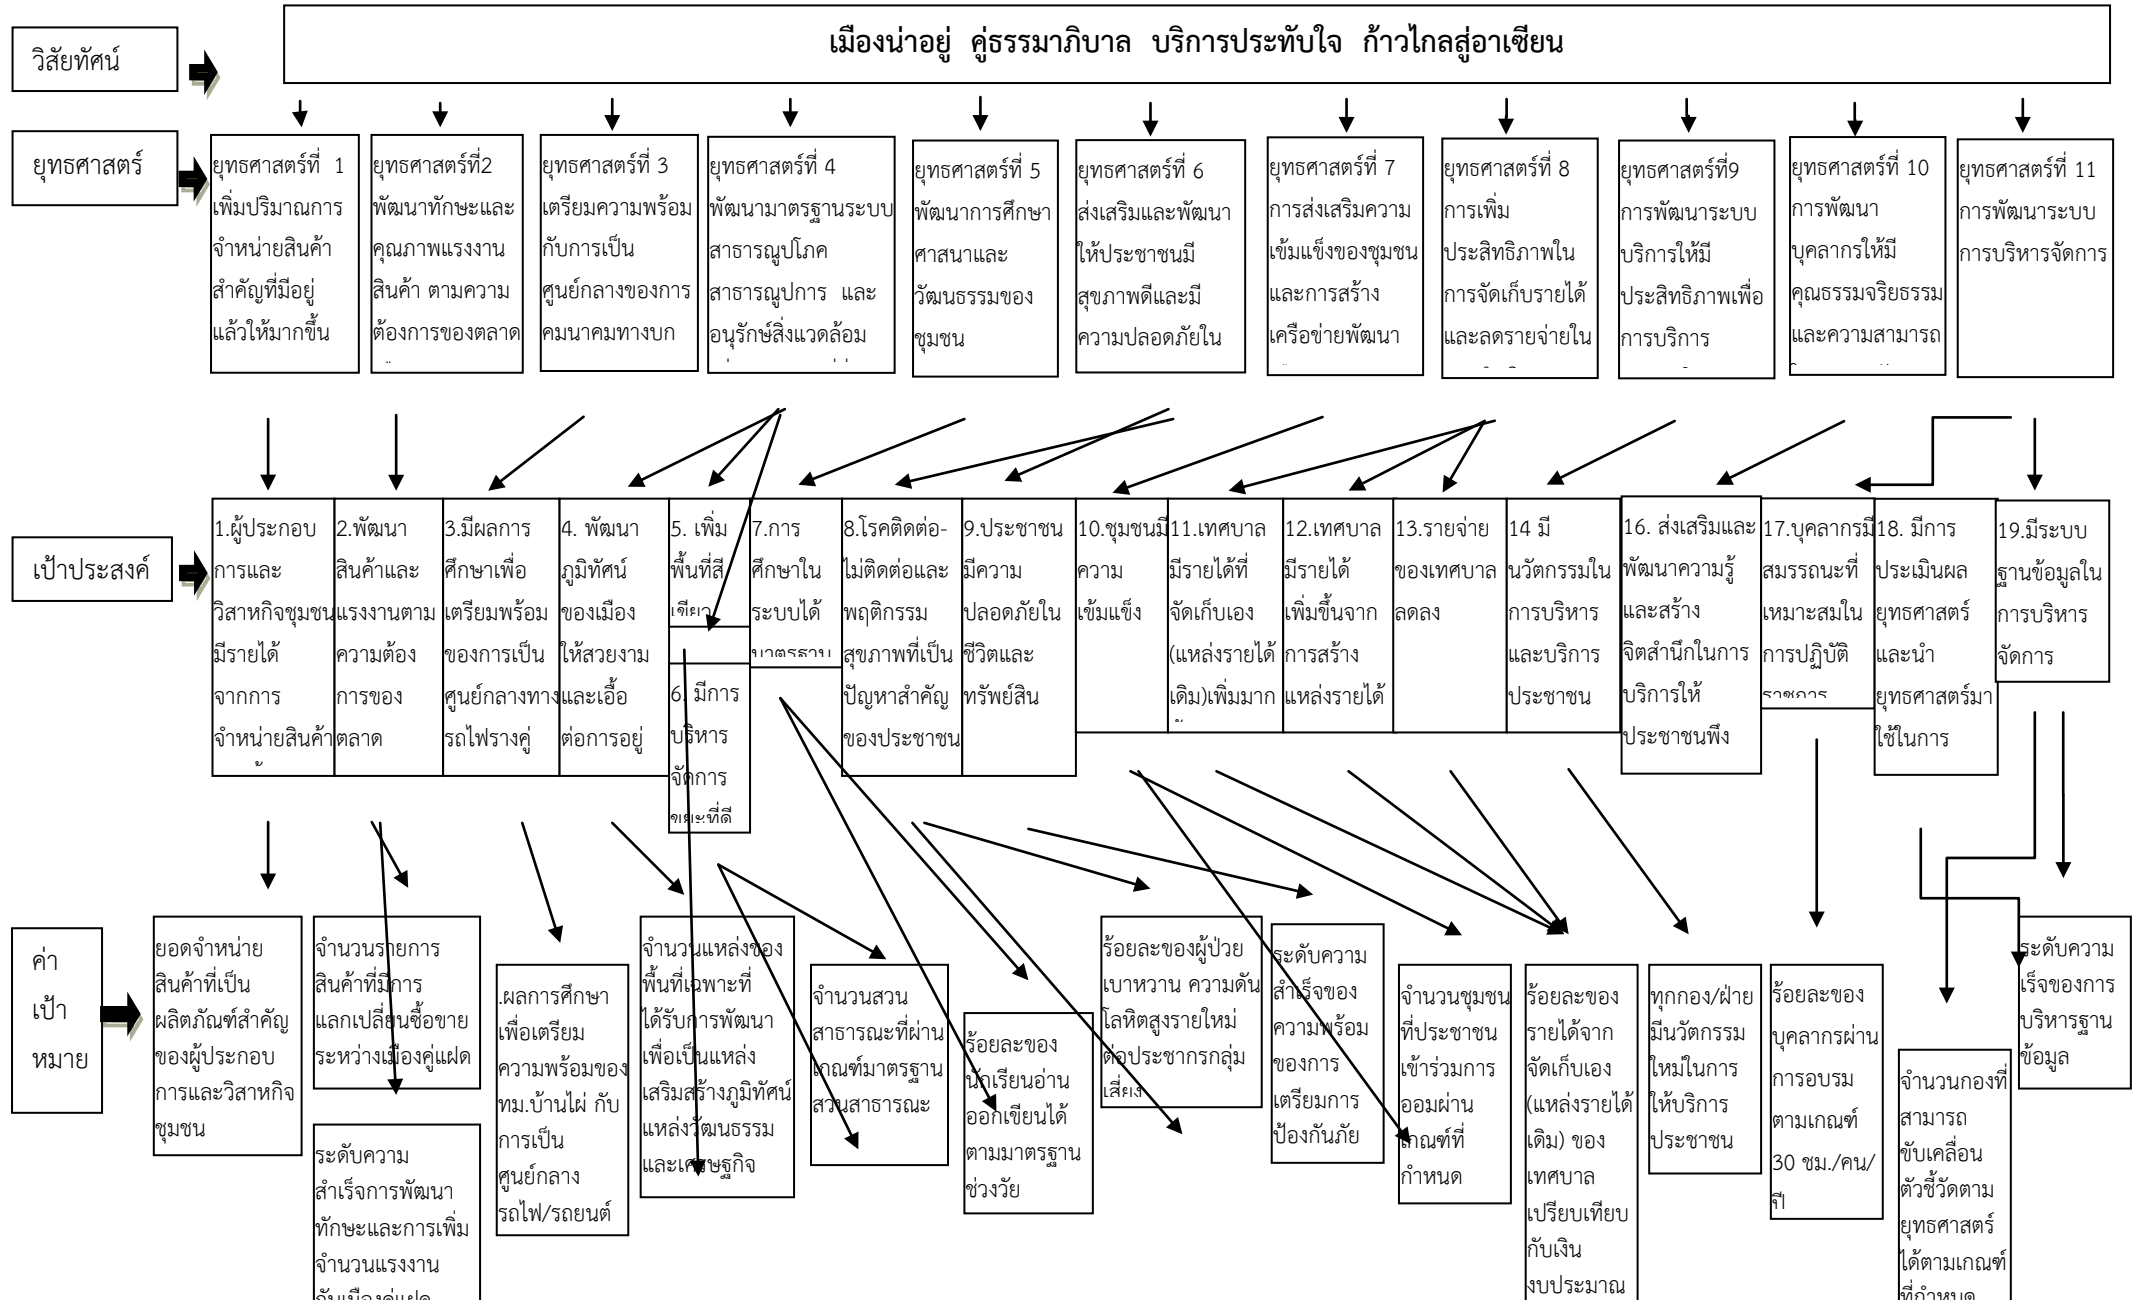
วิสัยทัศน์

เมืองน่าอยู่ คู่ธรรมาภิบาล บริการประทับใจ ก้าวไกลสู่อาเซียน

ยุทธศาสตร์

ยุทธศาสตร์ที่ 1 เพิ่มปริมาณการจำหน่ายสินค้าสำคัญที่มีอยู่แล้วให้มากขึ้น

ยุทธศาสตร์ที่2 พัฒนาทักษะและคุณภาพแรงงานสินค้า ตามความต้องการของตลาด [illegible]

ยุทธศาสตร์ที่ 3 เตรียมความพร้อมกับการเป็นศูนย์กลางของการคมนาคมทางบก

ยุทธศาสตร์ที่ 4 พัฒนามาตรฐานระบบสาธารณูปโภค สาธารณูปการ และอนุรักษ์สิ่งแวดล้อม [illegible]

ยุทธศาสตร์ที่ 5 พัฒนาการศึกษา ศาสนาและวัฒนธรรมของชุมชน

ยุทธศาสตร์ที่ 6 ส่งเสริมและพัฒนาให้ประชาชนมีสุขภาพดีและมีความปลอดภัยใน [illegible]

ยุทธศาสตร์ที่ 7 การส่งเสริมความเข้มแข็งของชุมชนและการสร้างเครือข่ายพัฒนา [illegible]

ยุทธศาสตร์ที่ 8 การเพิ่มประสิทธิภาพในการจัดเก็บรายได้และลดรายจ่ายใน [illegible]

ยุทธศาสตร์ที่9 การพัฒนาระบบบริการให้มีประสิทธิภาพเพื่อการบริการ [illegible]

ยุทธศาสตร์ที่ 10 การพัฒนาบุคลากรให้มีคุณธรรมจริยธรรมและความสามารถ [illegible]

ยุทธศาสตร์ที่ 11 การพัฒนาระบบการบริหารจัดการ

เป้าประสงค์

1.ผู้ประกอบการและวิสาหกิจชุมชนมีรายได้จากการจำหน่ายสินค้า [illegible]

2.พัฒนาสินค้าและแรงงานตามความต้องการของตลาด

3.มีผลการศึกษาเพื่อเตรียมพร้อมของการเป็นศูนย์กลางทางรถไฟรางคู่

4. พัฒนาภูมิทัศน์ของเมืองให้สวยงามและเอื้อต่อการอยู่

5. เพิ่มพื้นที่สีเขียว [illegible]

6. มีการบริหารจัดการขยะที่ดี

7.การศึกษาในระบบได้มาตรฐาน

8.โรคติดต่อ-ไม่ติดต่อและพฤติกรรมสุขภาพที่เป็นปัญหาสำคัญของประชาชน

9.ประชาชนมีความปลอดภัยในชีวิตและทรัพย์สิน

10.ชุมชนมีความเข้มแข็ง

11.เทศบาลมีรายได้ที่จัดเก็บเอง (แหล่งรายได้เดิม)เพิ่มมาก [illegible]

12.เทศบาลมีรายได้เพิ่มขึ้นจากการสร้างแหล่งรายได้

13.รายจ่ายของเทศบาลลดลง

14 มีนวัตกรรมในการบริหารและบริการประชาชน

16. ส่งเสริมและพัฒนาความรู้และสร้างจิตสำนึกในการบริการให้ประชาชนพึง

17.บุคลากรมีสมรรถนะที่เหมาะสมในการปฏิบัติราชการ

18. มีการประเมินผลยุทธศาสตร์และนำยุทธศาสตร์มาใช้ในการ

19.มีระบบฐานข้อมูลในการบริหารจัดการ

ค่าเป้าหมาย

ยอดจำหน่ายสินค้าที่เป็นผลิตภัณฑ์สำคัญของผู้ประกอบการและวิสาหกิจชุมชน

จำนวนรายการสินค้าที่มีการแลกเปลี่ยนซื้อขายระหว่างเมืองคู่แฝด

ระดับความสำเร็จการพัฒนาทักษะและการเพิ่มจำนวนแรงงานกับเมืองคู่แฝด

.ผลการศึกษาเพื่อเตรียมความพร้อมของทม.บ้านไผ่ กับการเป็นศูนย์กลางรถไฟ/รถยนต์

จำนวนแหล่งของพื้นที่เฉพาะที่ได้รับการพัฒนาเพื่อเป็นแหล่งเสริมสร้างภูมิทัศน์แหล่งวัฒนธรรมและเศรษฐกิจ

จำนวนสวนสาธารณะที่ผ่านเกณฑ์มาตรฐานสวนสาธารณะ

ร้อยละของนักเรียนอ่านออกเขียนได้ตามมาตรฐานช่วงวัย

ร้อยละของผู้ป่วยเบาหวาน ความดันโลหิตสูงรายใหม่ต่อประชากรกลุ่มเสี่ยง

ระดับความสำเร็จของความพร้อมของการเตรียมการป้องกันภัย

จำนวนชุมชนที่ประชาชนเข้าร่วมการออมผ่านเกณฑ์ที่กำหนด

ร้อยละของรายได้จากจัดเก็บเอง (แหล่งรายได้เดิม) ของเทศบาลเปรียบเทียบกับเงินงบประมาณ

ทุกกอง/ฝ่ายมีนวัตกรรมใหม่ในการให้บริการประชาชน

ร้อยละของบุคลากรผ่านการอบรมตามเกณฑ์ 30 ชม./คน/ปี

จำนวนกองที่สามารถขับเคลื่อนตัวชี้วัดตามยุทธศาสตร์ได้ตามเกณฑ์ที่กำหนด

ระดับความเร็จของการบริหารฐานข้อมูล